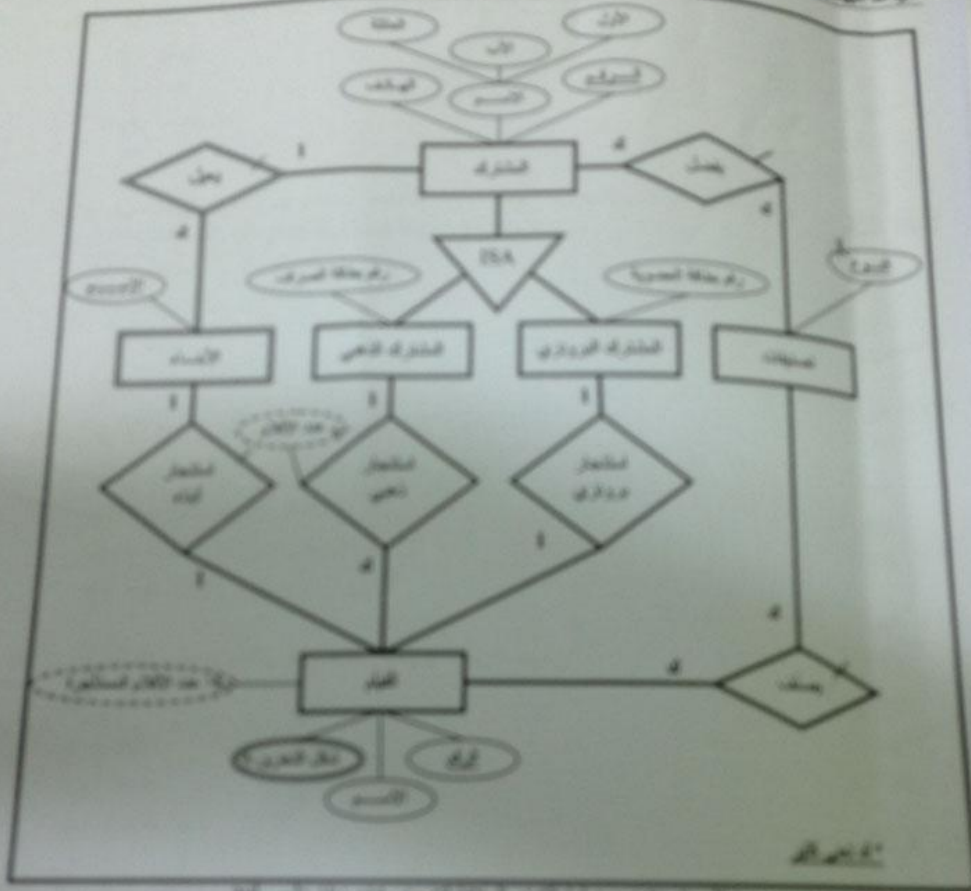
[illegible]

الاسم

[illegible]

المشترك

يحصل

1

ن

ن

ISA

رقم بطاقة الصراف

رقم بطاقة العضوية

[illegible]

النوع

الأبناء

المشترك الذهبي

المشترك البرونزي

تصنيفات

1

1

1

عدد الأفلام

استئجار أبناء

استئجار ذهبي

استئجار برونزي

1

ن

1

ن

عدد الأفلام المستأجرة

الفيلم

ن

يصنف

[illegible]

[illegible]

الاسم

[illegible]